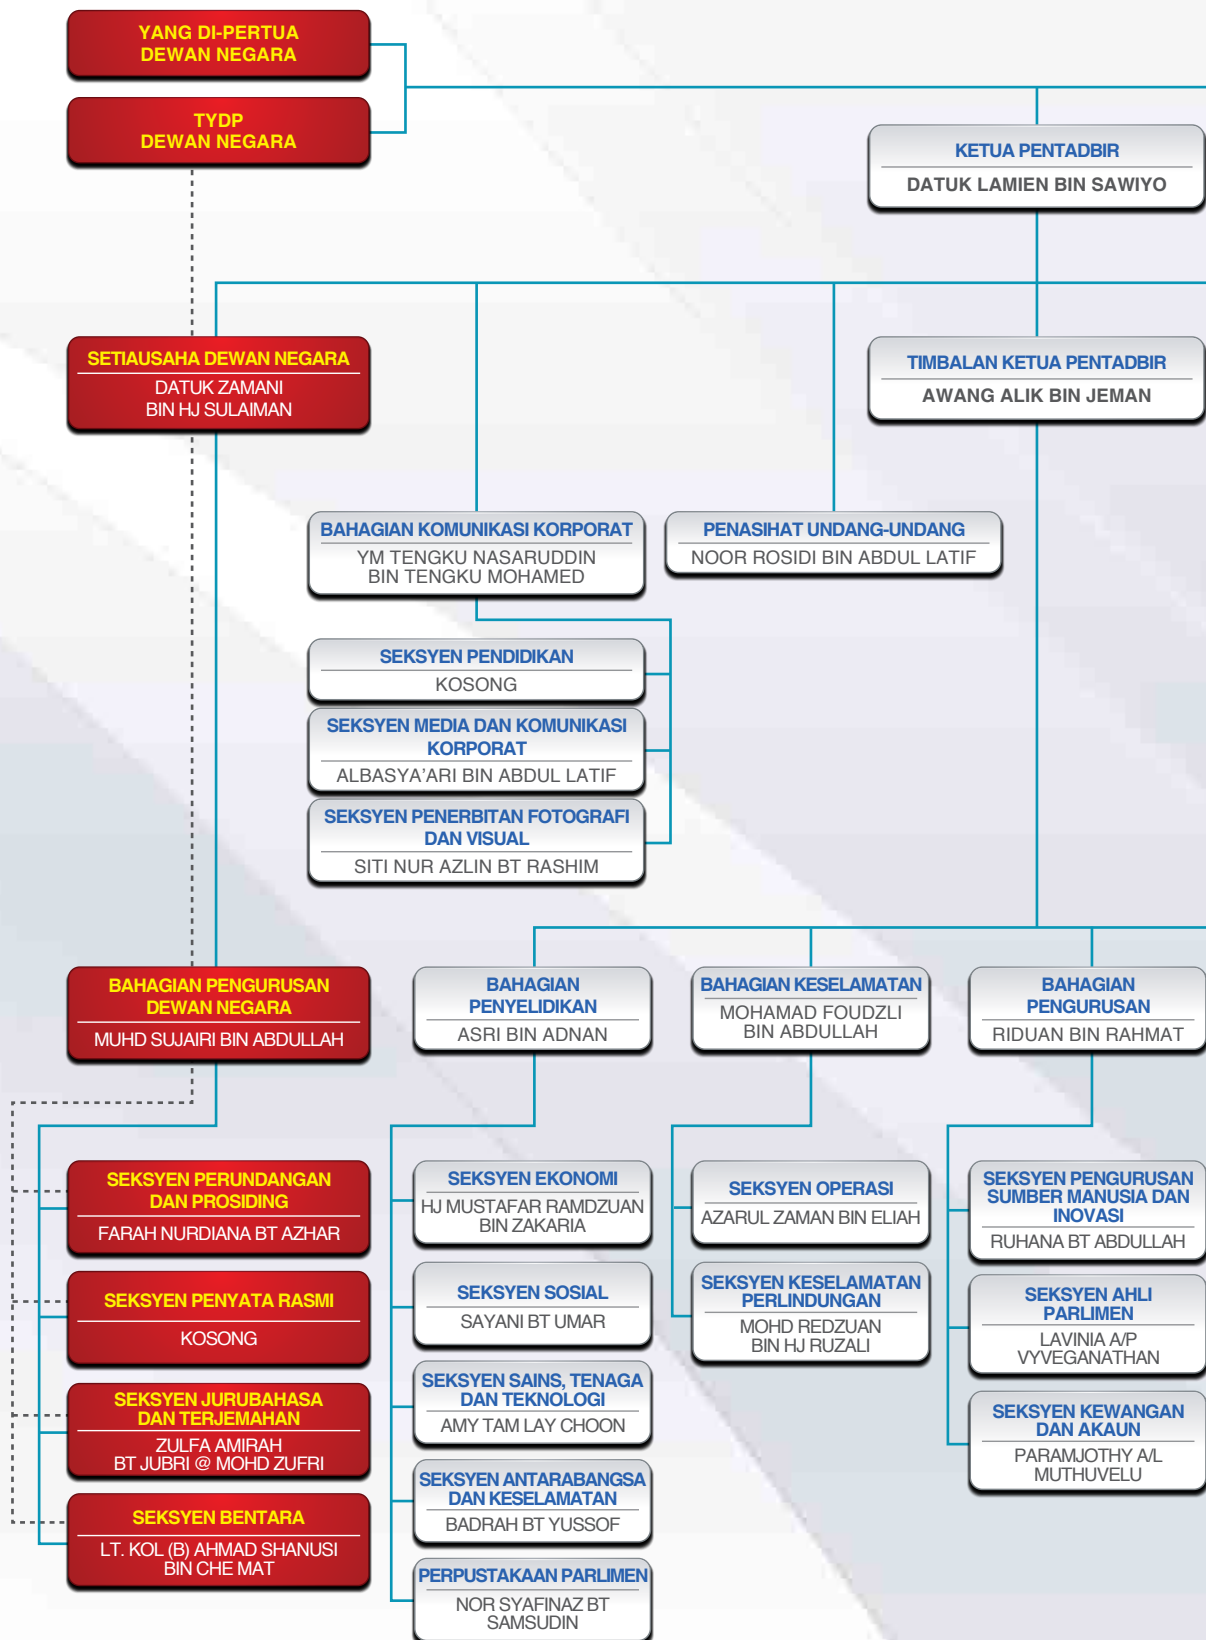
YANG DI-PERTUA DEWAN NEGARA

TYDP DEWAN NEGARA

KETUA PENTADBIR
DATUK LAMIEN BIN SAWIYO

SETIAUSAHA DEWAN NEGARA
DATUK ZAMANI BIN HJ SULAIMAN

TIMBALAN KETUA PENTADBIR
AWANG ALIK BIN JEMAN

BAHAGIAN KOMUNIKASI KORPORAT
YM TENGKU NASARUDDIN BIN TENGKU MOHAMED

PENASIHAT UNDANG-UNDANG
NOOR ROSIDI BIN ABDUL LATIF

SEKSYEN PENDIDIKAN
KOSONG

SEKSYEN MEDIA DAN KOMUNIKASI KORPORAT
ALBASYA'ARI BIN ABDUL LATIF

SEKSYEN PENERBITAN FOTOGRAFI DAN VISUAL
SITI NUR AZLIN BT RASHIM

BAHAGIAN PENGURUSAN DEWAN NEGARA
MUHD SUJAIRI BIN ABDULLAH

BAHAGIAN PENYELIDIKAN
ASRI BIN ADNAN

BAHAGIAN KESELAMATAN
MOHAMAD FOUDZLI BIN ABDULLAH

BAHAGIAN PENGURUSAN
RIDUAN BIN RAHMAT

SEKSYEN PERUNDANGAN DAN PROSIDING
FARAH NURDIANA BT AZHAR

SEKSYEN EKONOMI
HJ MUSTAFAR RAMDZUAN BIN ZAKARIA

SEKSYEN OPERASI
AZARUL ZAMAN BIN ELIAH

SEKSYEN PENGURUSAN SUMBER MANUSIA DAN INOVASI
RUHANA BT ABDULLAH

SEKSYEN PENYATA RASMI
KOSONG

SEKSYEN SOSIAL
SAYANI BT UMAR

SEKSYEN KESELAMATAN PERLINDUNGAN
MOHD REDZUAN BIN HJ RUZALI

SEKSYEN AHLI PARLIMEN
LAVINIA A/P VYVEGANATHAN

SEKSYEN JURUBAHASA DAN TERJEMAHAN
ZULFA AMIRAH BT JUBRI @ MOHD ZUFRI

SEKSYEN SAINS, TENAGA DAN TEKNOLOGI
AMY TAM LAY CHOON

SEKSYEN KEWANGAN DAN AKAUN
PARAMJOTHY A/L MUTHUVELU

SEKSYEN BENTARA
LT. KOL (B) AHMAD SHANUSI BIN CHE MAT

SEKSYEN ANTARABANGSA DAN KESELAMATAN
BADRAH BT YUSSOF

PERPUSTAKAAN PARLIMEN
NOR SYAFINAZ BT SAMSUDIN